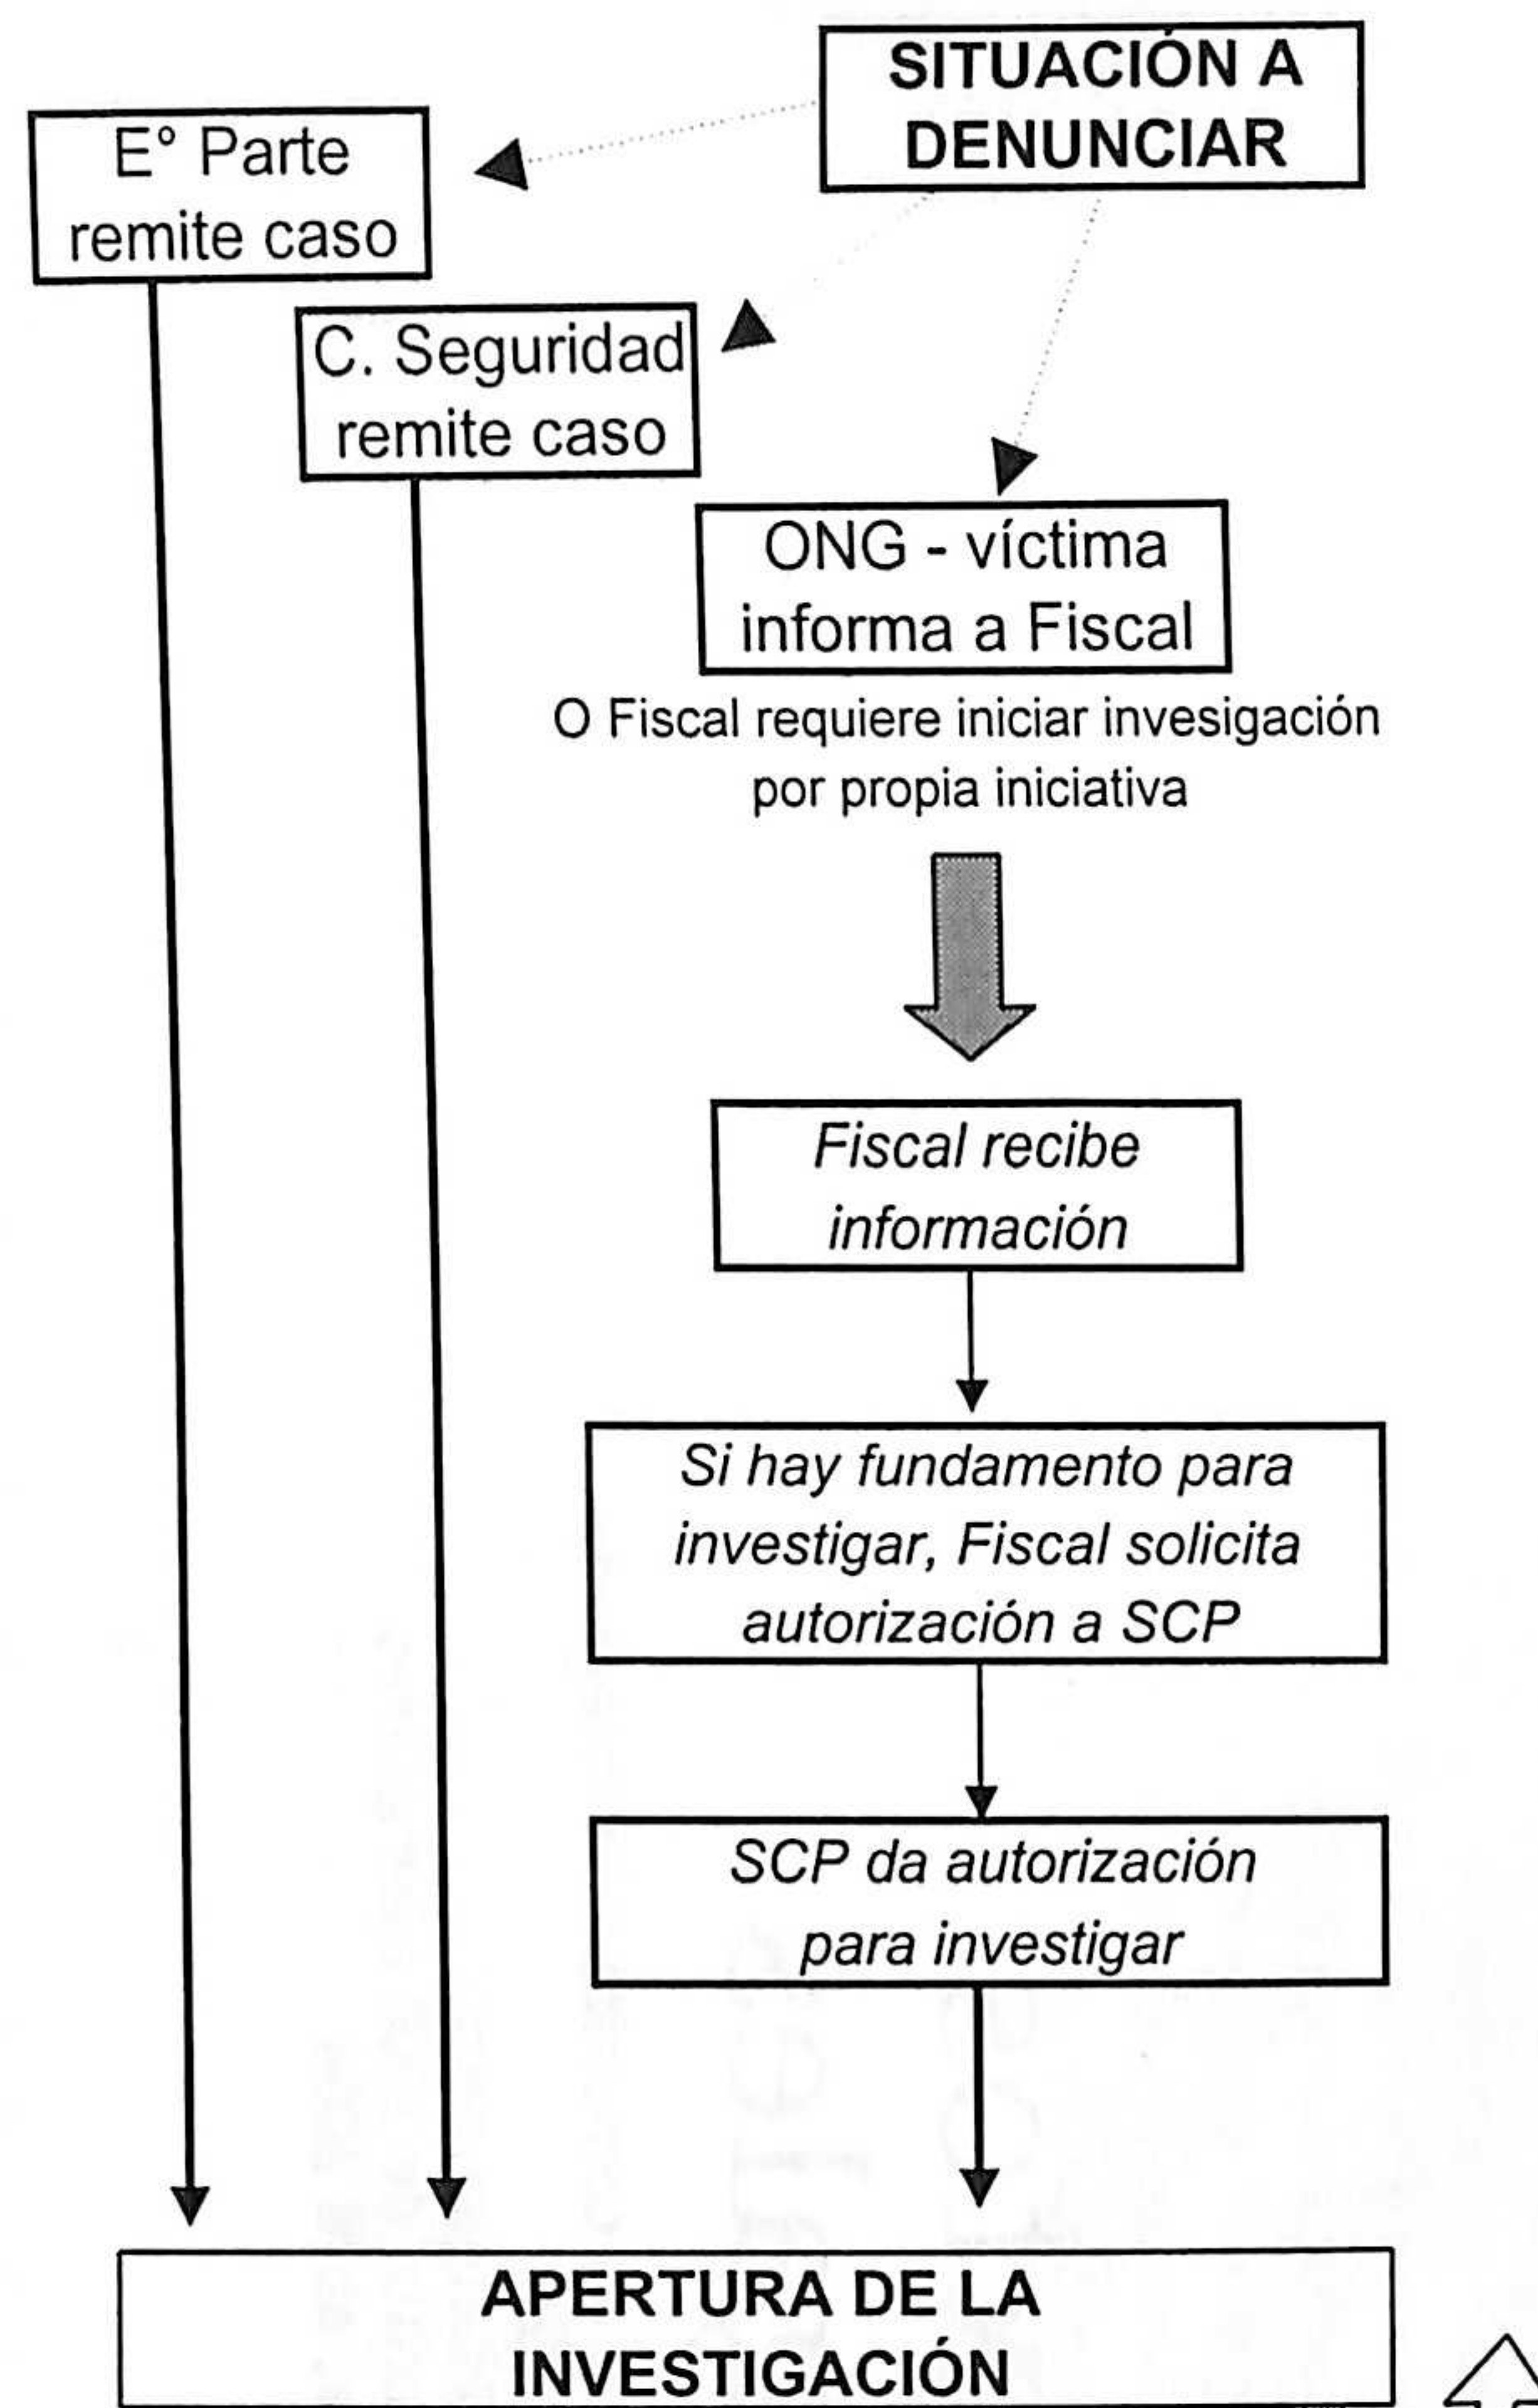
SITUACIÓN A DENUNCIAR

E° Parte remite caso

C. Seguridad remite caso

ONG - víctima informa a Fiscal

O Fiscal requiere iniciar invesigación por propia iniciativa

Fiscal recibe información

Si hay fundamento para investigar, Fiscal solicita autorización a SCP

SCP da autorización para investigar

APERTURA DE LA INVESTIGACIÓN